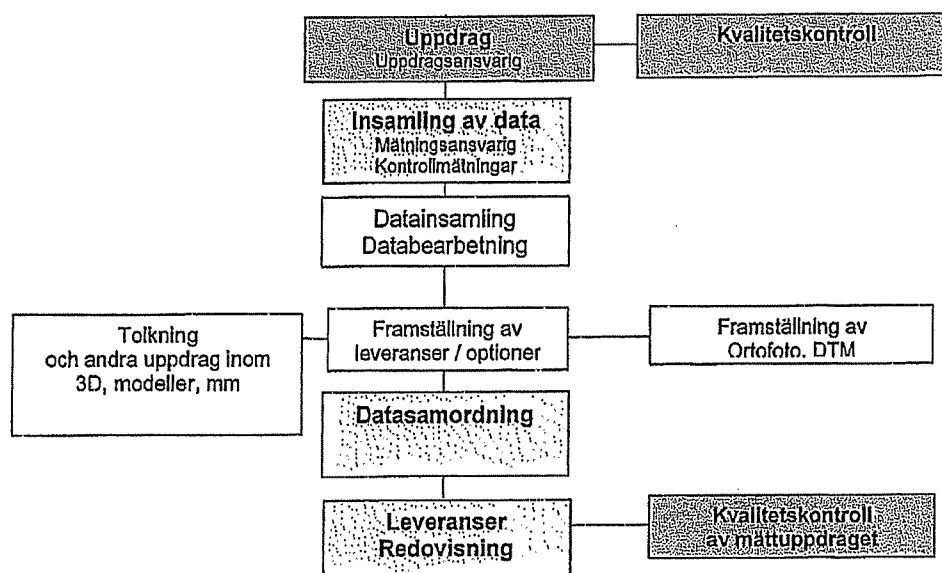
Uppdrag
Uppdragsansvarig

Kvalitetskontroll

Insamling av data
Mätningsansvarig
Kontrollmätningar

Datainsamling
Databearbetning

Tolkning
och andra uppdrag inom
3D, modeller, mm

Framställning av
leveranser / optioner

Framställning av
Ortofoto, DTM

Datasamordning

Leveranser
Redovisning

Kvalitetskontroll
av mättuppdraget